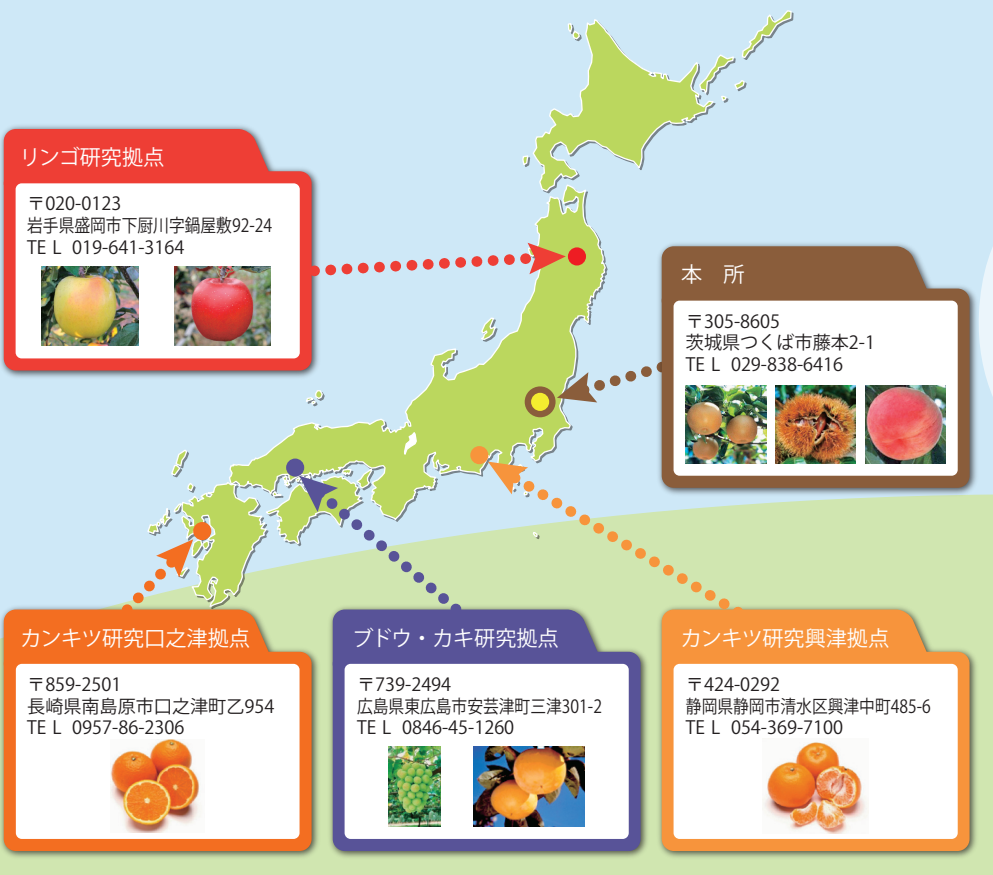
リンゴ研究拠点

〒020-0123
岩手県盛岡市下厨川字鍋屋敷92-24
TEL 019-641-3164

本 所

〒305-8605
茨城県つくば市藤本2-1
TEL 029-838-6416

カンキツ研究口之津拠点

〒859-2501
長崎県南島原市口之津町乙954
TEL 0957-86-2306

ブドウ・カキ研究拠点

〒739-2494
広島県東広島市安芸津町三津301-2
TEL 0846-45-1260

カンキツ研究興津拠点

〒424-0292
静岡県静岡市清水区興津中町485-6
TEL 054-369-7100